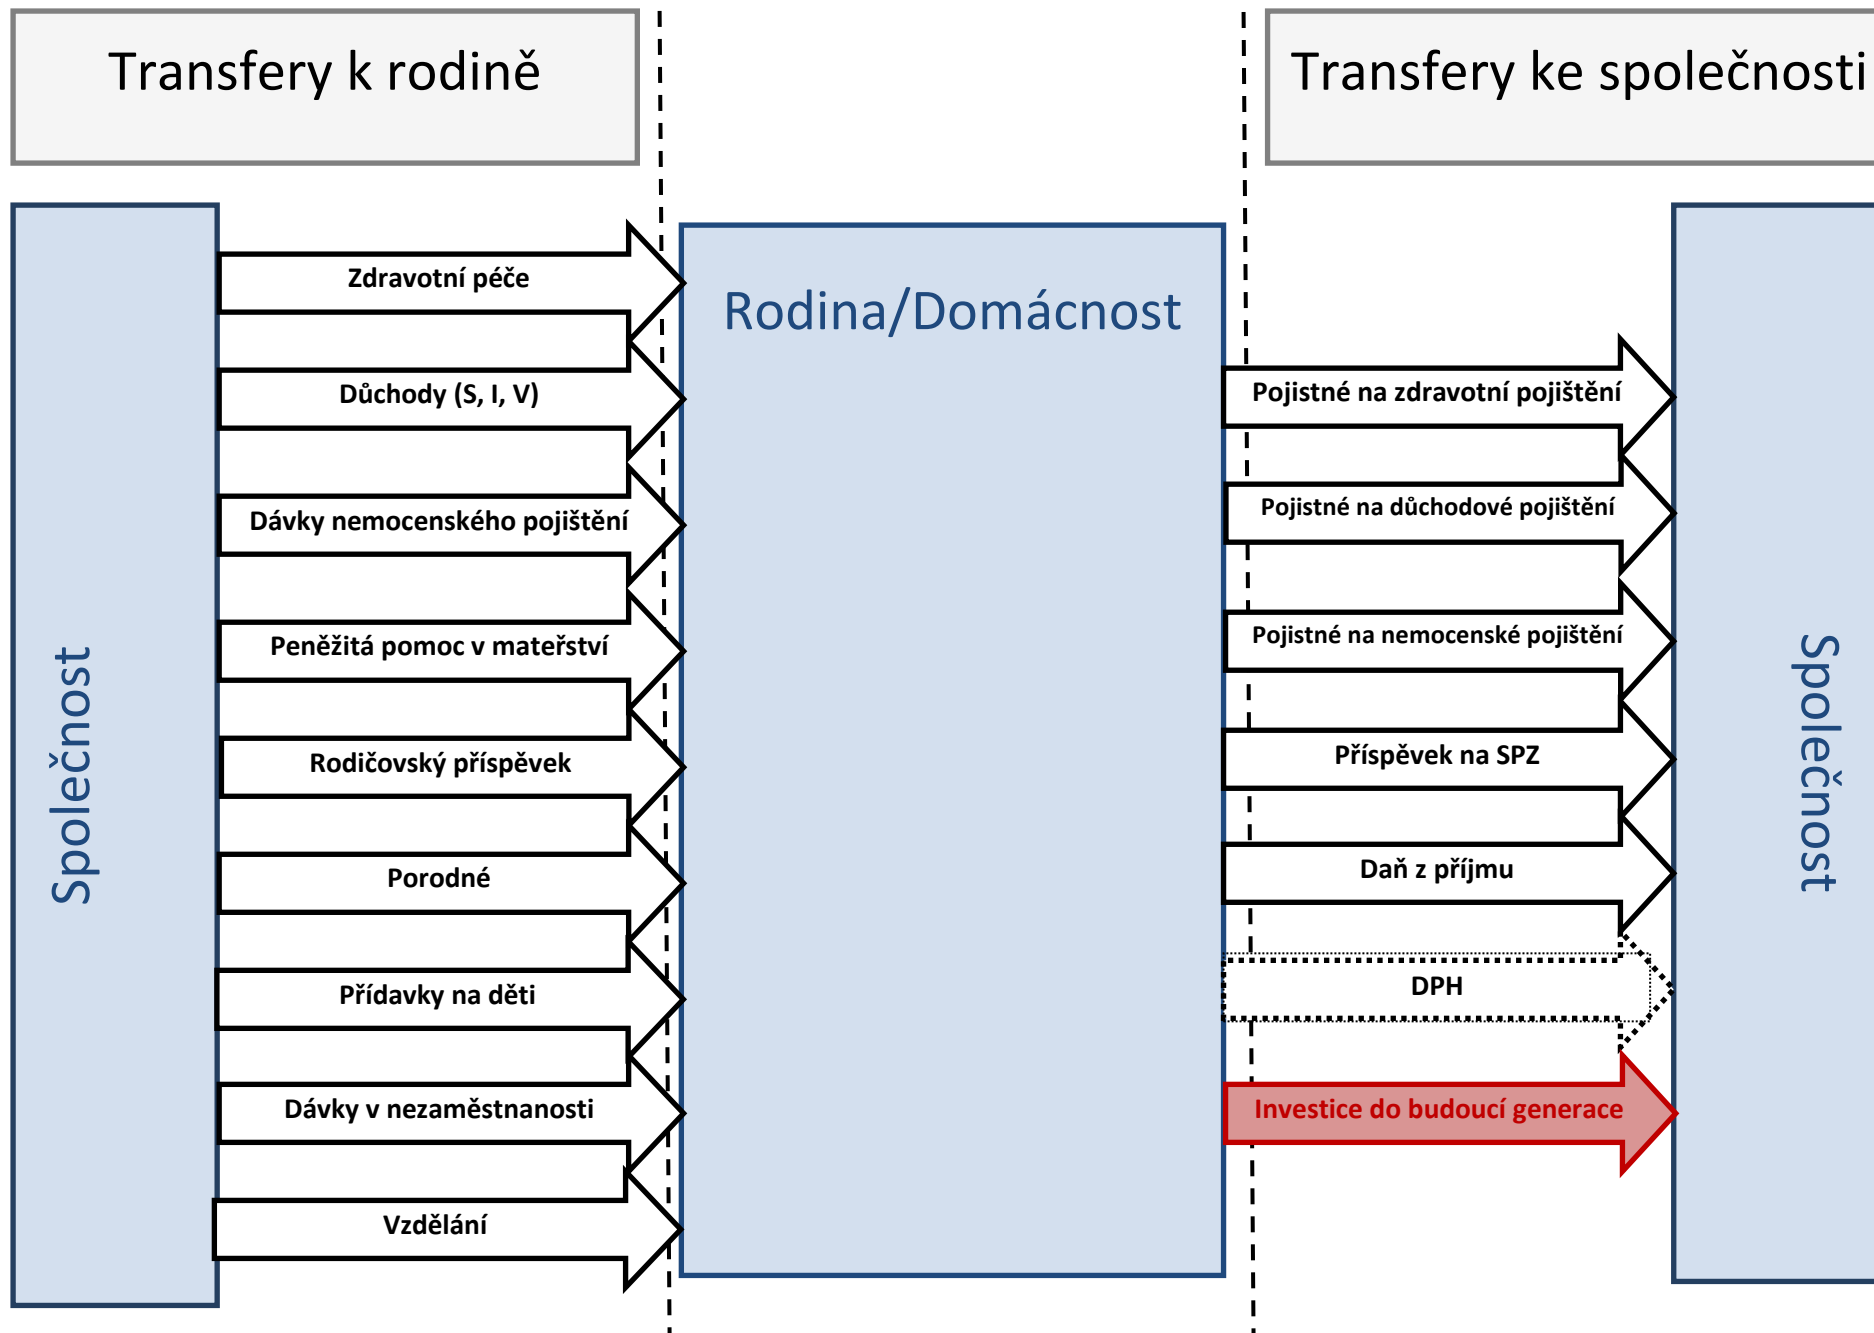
Transfery k rodině

Transfery ke společnosti

Společnost

Zdravotní péče

Důchody (S, I, V)

Dávky nemocenského pojištění

Peněžitá pomoc v mateřství

Rodičovský příspěvek

Porodné

Přídavky na děti

Dávky v nezaměstnanosti

Vzdělání

Rodina/Domácnost

Pojistné na zdravotní pojištění

Pojistné na důchodové pojištění

Pojistné na nemocenské pojištění

Příspěvek na SPZ

Daň z příjmu

DPH

Investice do budoucí generace

Společnost